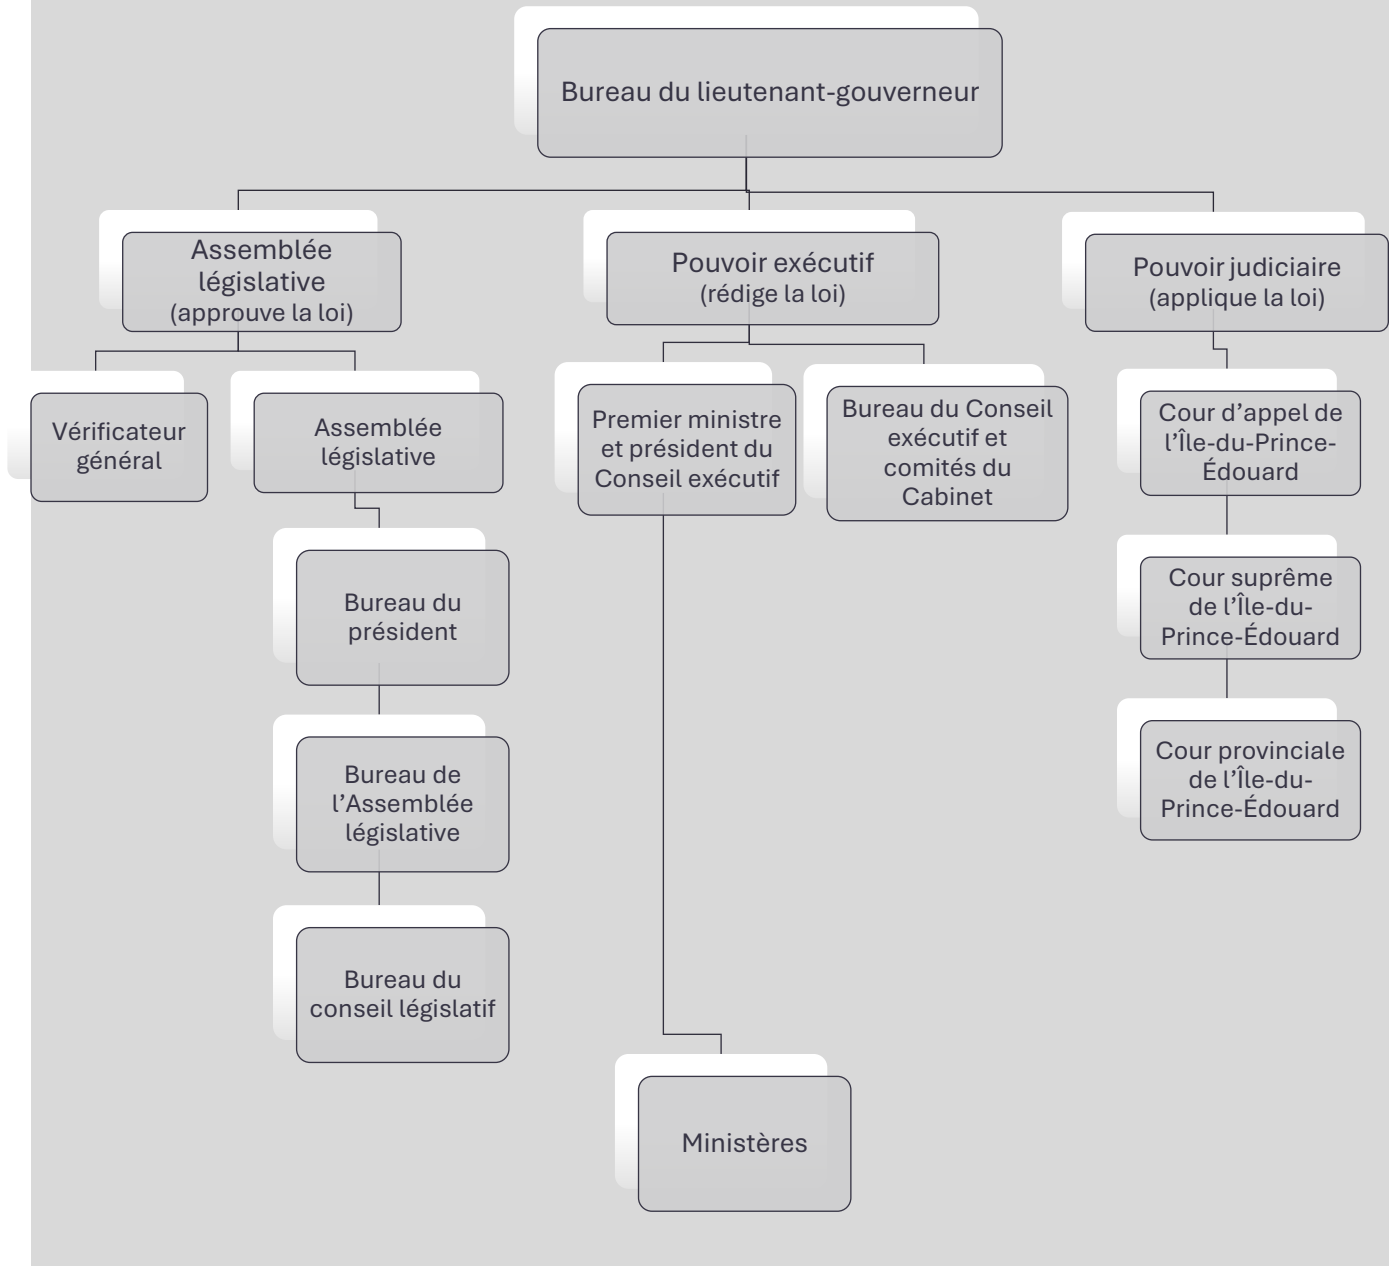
Bureau du lieutenant-gouverneur

Assemblée législative
(approuve la loi)

Pouvoir exécutif
(rédige la loi)

Pouvoir judiciaire
(applique la loi)

Vérificateur général

Assemblée législative

Bureau du président

Bureau de l'Assemblée législative

Bureau du conseil législatif

Premier ministre et président du Conseil exécutif

Bureau du Conseil exécutif et comités du Cabinet

Ministères

Cour d'appel de l'Île-du-Prince-Édouard

Cour suprême de l'Île-du-Prince-Édouard

Cour provinciale de l'Île-du-Prince-Édouard